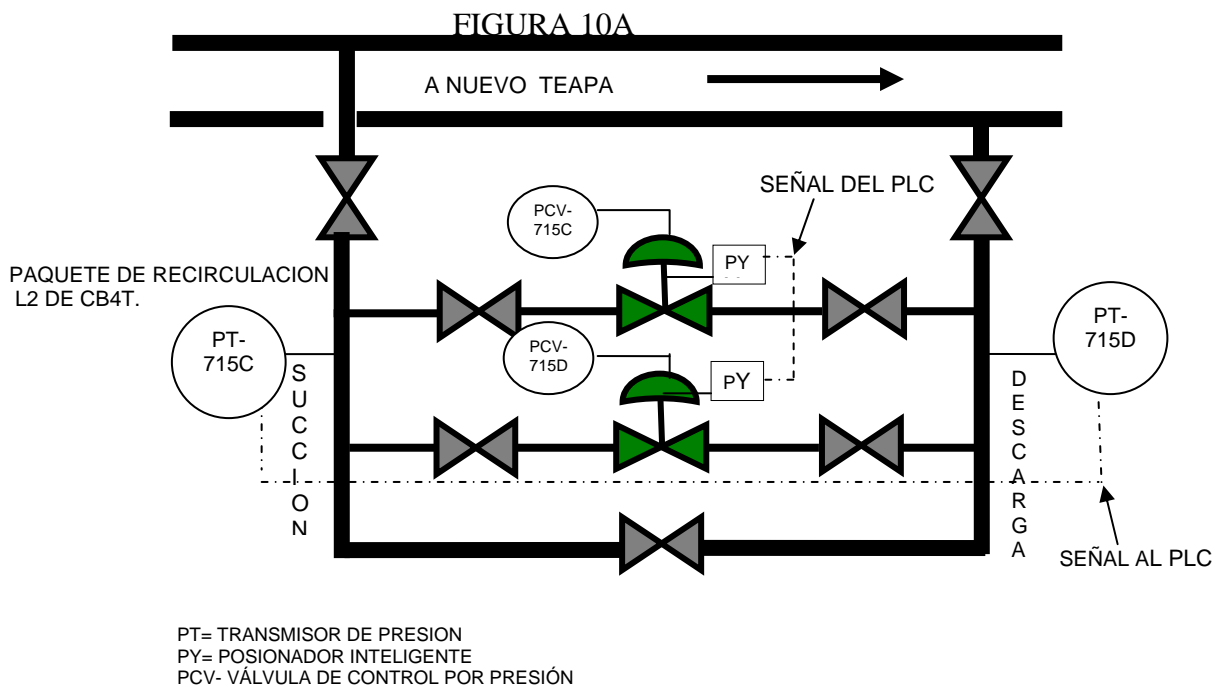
FIGURA 10A

A NUEVO TEAPA

SEÑAL DEL PLC

PCV-715C

PY

PAQUETE DE RECIRCULACION L2 DE CB4T.

PT-715C

PCV-715D

PY

PT-715D

SUCCION

DESCARGA

SEÑAL AL PLC

PT= TRANSMISOR DE PRESION
PY= POSIONADOR INTELIGENTE
PCV- VÁLVULA DE CONTROL POR PRESIÓN